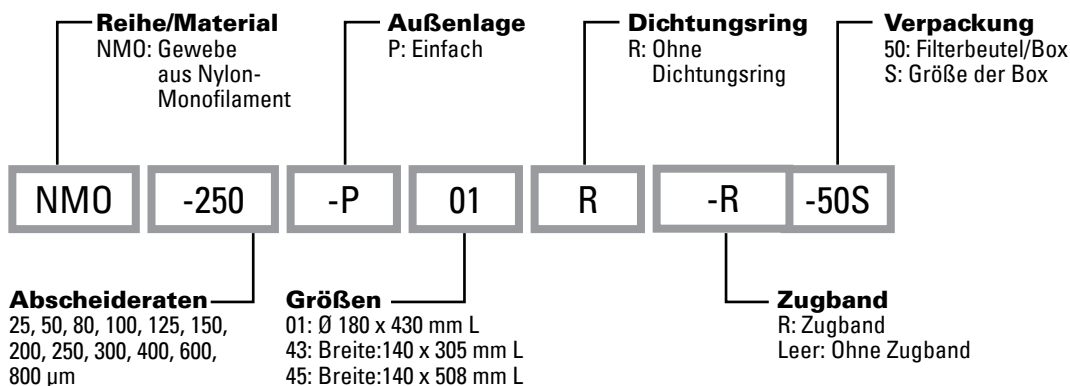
Reihe/Material
NMO: Gewebe aus Nylon-Monofilament

Außenlage
P: Einfach

Dichtungsring
R: Ohne Dichtungsring

Verpackung
50: Filterbeutel/Box
S: Größe der Box

NMO -250 -P 01 R -R -50S

Abscheideraten
25, 50, 80, 100, 125, 150, 200, 250, 300, 400, 600, 800 µm

Größen
01: Ø 180 x 430 mm L
43: Breite:140 x 305 mm L
45: Breite:140 x 508 mm L

Zugband
R: Zugband
Leer: Ohne Zugband